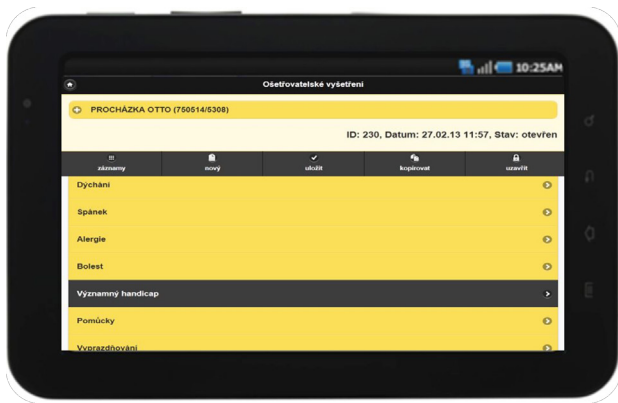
10:25AM

Ošetřovatelské vyšetření

PROCHÁZKA OTTO (750514/5308)

ID: 230, Datum: 27.02.13 11:57, Stav: otevřen

záznamy
nový
uložit
kopírovat
uzavřít

Dýchání

Spánek

Alergie

Bolest

Významný handicap

Pomůcky

Vyprazdňování